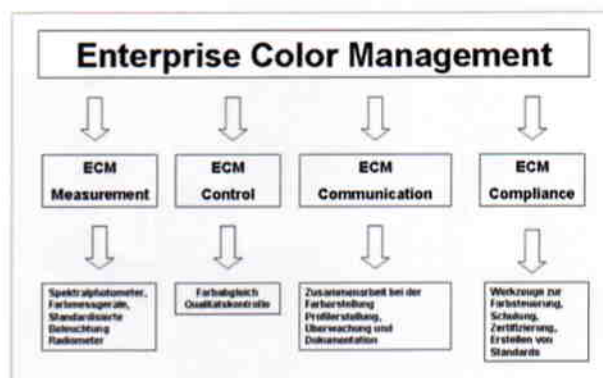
Enterprise Color Management

ECM
Measurement

ECM
Control

ECM
Communication

ECM
Compliance

Spektralphotometer, Farbmessgeräte, Standardisierte Beleuchtung Radiometer

Farbabgleich Qualitätskontrolle

Zusammenarbeit bei der Farberstellung Profilerstellung, Überwachung und Dokumentation

Werkzeuge zur Farbsteuerung, Schulung, Zertifizierung, Erstellen von Standards